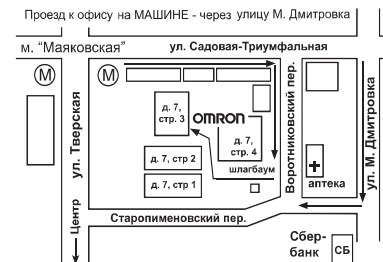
Проезд к офису на МАШИНЕ - через улицу М. Дмитровка

м. "Маяковская"

ул. Садовая-Триумфальная

Ⓜ

Ⓜ

ул. Тверская

д. 7, стр. 3

OMRON

д. 7, стр. 4

Воротниковский пер.

ул. М. Дмитровка

д. 7, стр 2

д. 7, стр 1

шлагбаум

аптека

Старопименовский пер.

Центр

Сбер-банк

СБ